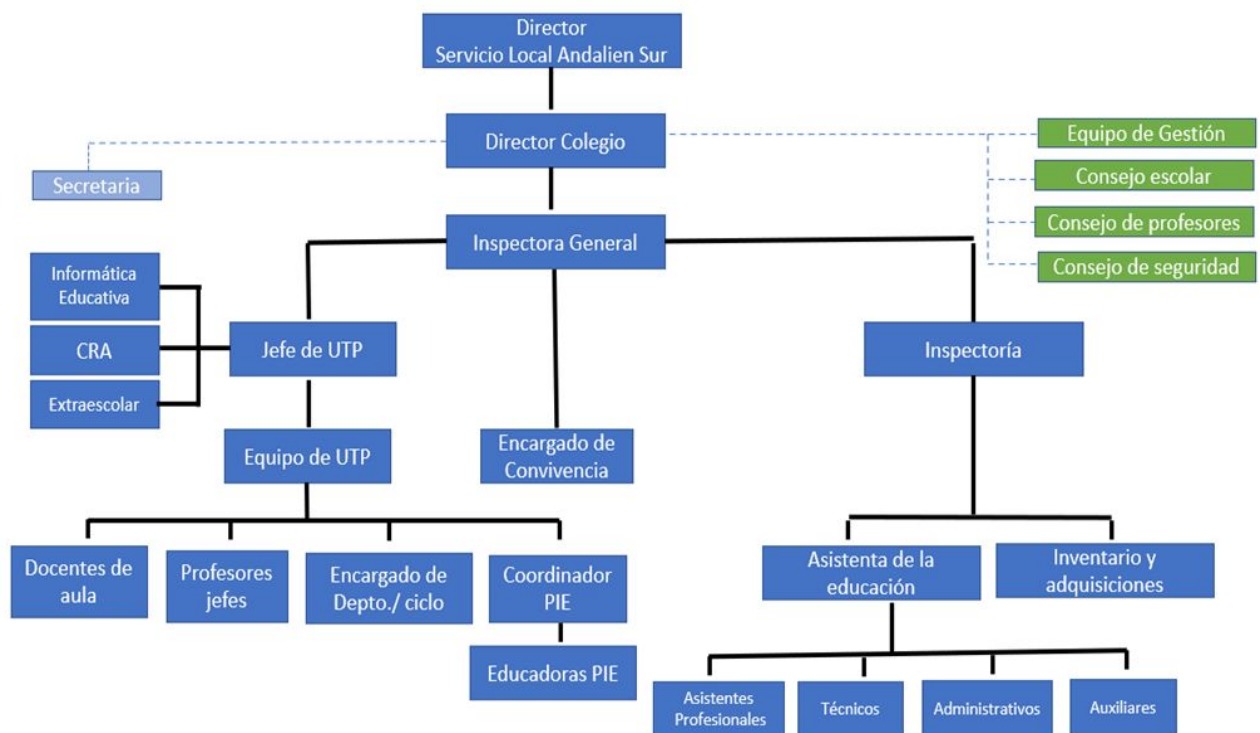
Director
Servicio Local Andalien Sur

Director Colegio

Secretaria

Equipo de Gestión

Consejo escolar

Consejo de profesores

Consejo de seguridad

Inspectora General

Informática Educativa

CRA

Extraescolar

Jefe de UTP

Inspectoría

Equipo de UTP

Encargado de Convivencia

Docentes de aula

Profesores jefes

Encargado de Depto./ ciclo

Coordinador PIE

Educadoras PIE

Asistenta de la educación

Inventario y adquisiciones

Asistentes Profesionales

Técnicos

Administrativos

Auxiliares